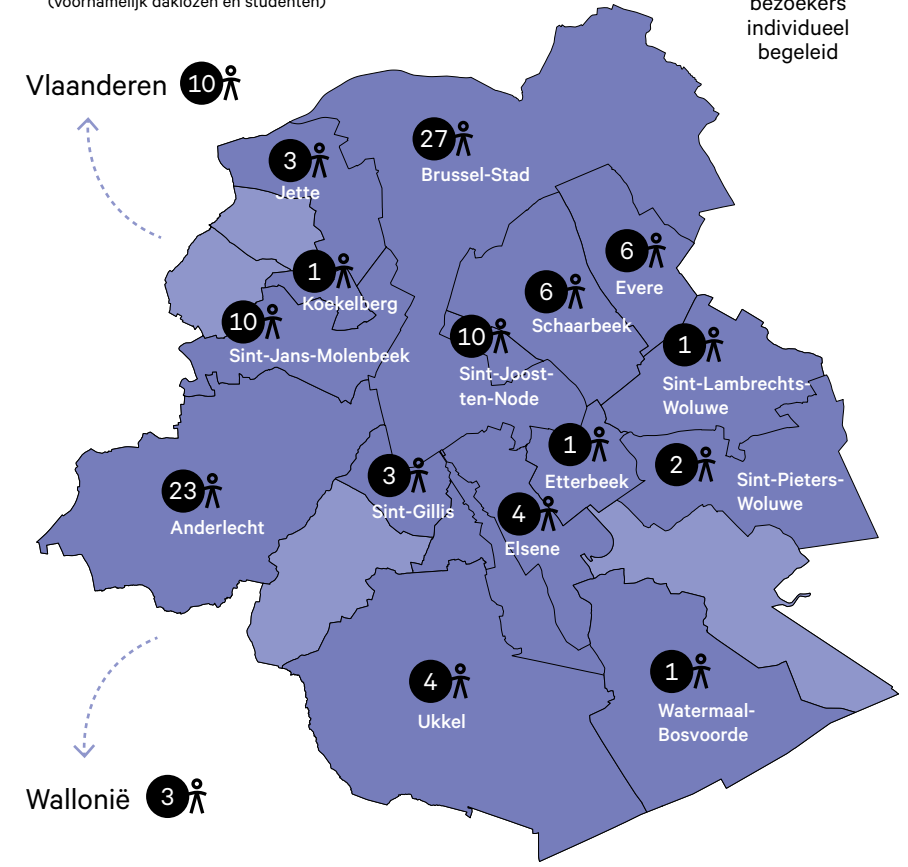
(voornamelijk daklozen en studenten)

bezoekers individueel begeleid

Vlaanderen 10

3 Jette

27 Brussel-Stad

1 Koekelberg

10 Sint-Jans-Molenbeek

6 Evere

6 Schaarbeek

10 Sint-Joost-ten-Node

1 Sint-Lambrechts-Woluwe

1 Etterbeek

2 Sint-Pieters-Woluwe

3 Sint-Gillis

4 Elsene

23 Anderlecht

4 Ukkel

1 Watermaal-Bosvoorde

Wallonië 3